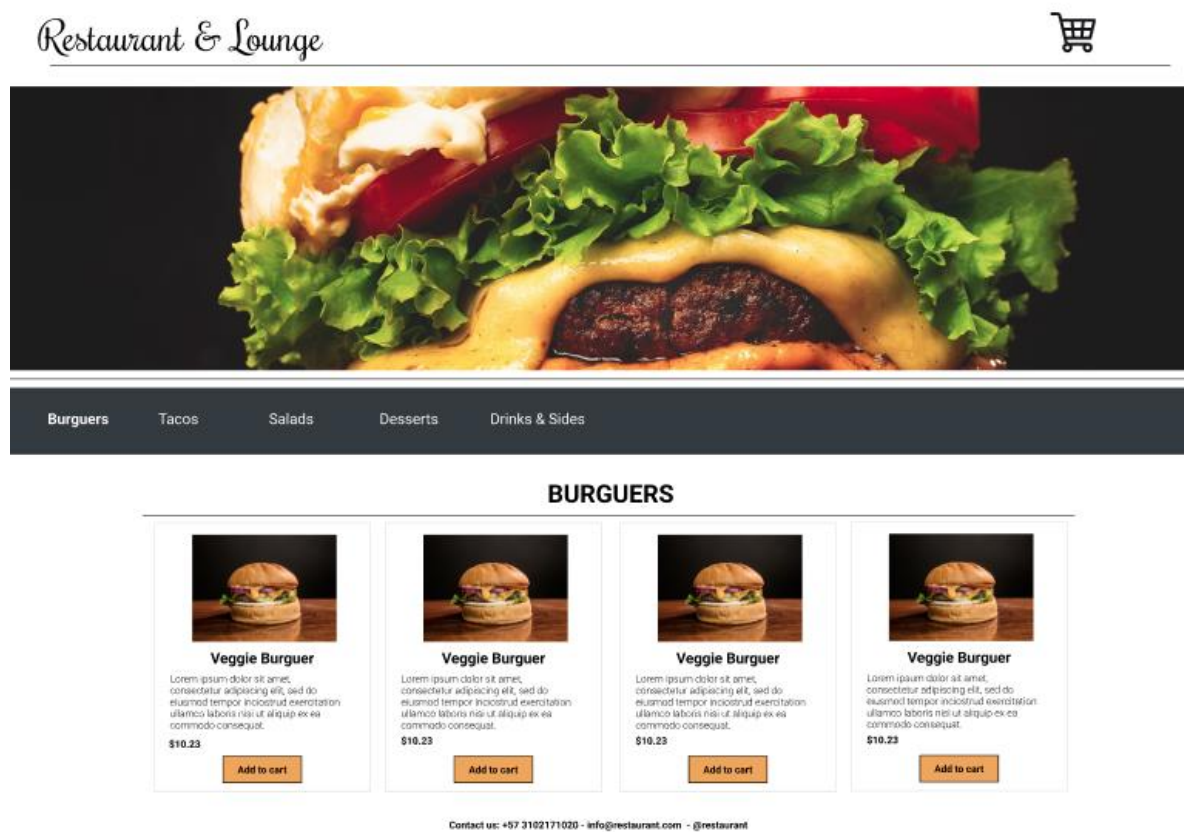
Restaurant & Lounge

Burguers Tacos Salads Desserts Drinks & Sides

BURGUERS

Veggie Burguer

Lorem ipsum dolor sit amet, consectetur adipiscing elit, sed do eiusmod tempor inciostrud exercitation ullamco laboris nisi ut aliquip ex ea commodo consequat.

$10.23

Add to cart

Veggie Burguer

Lorem ipsum dolor sit amet, consectetur adipiscing elit, sed do eiusmod tempor inciostrud exercitation ullamco laboris nisi ut aliquip ex ea commodo consequat.

$10.23

Add to cart

Veggie Burguer

Lorem ipsum dolor sit amet, consectetur adipiscing elit, sed do eiusmod tempor inciostrud exercitation ullamco laboris nisi ut aliquip ex ea commodo consequat.

$10.23

Add to cart

Veggie Burguer

Lorem ipsum dolor sit amet, consectetur adipiscing elit, sed do eiusmod tempor inciostrud exercitation ullamco laboris nisi ut aliquip ex ea commodo consequat.

$10.23

Add to cart

Contact us: +57 3102171020 - info@restaurant.com - @restaurant